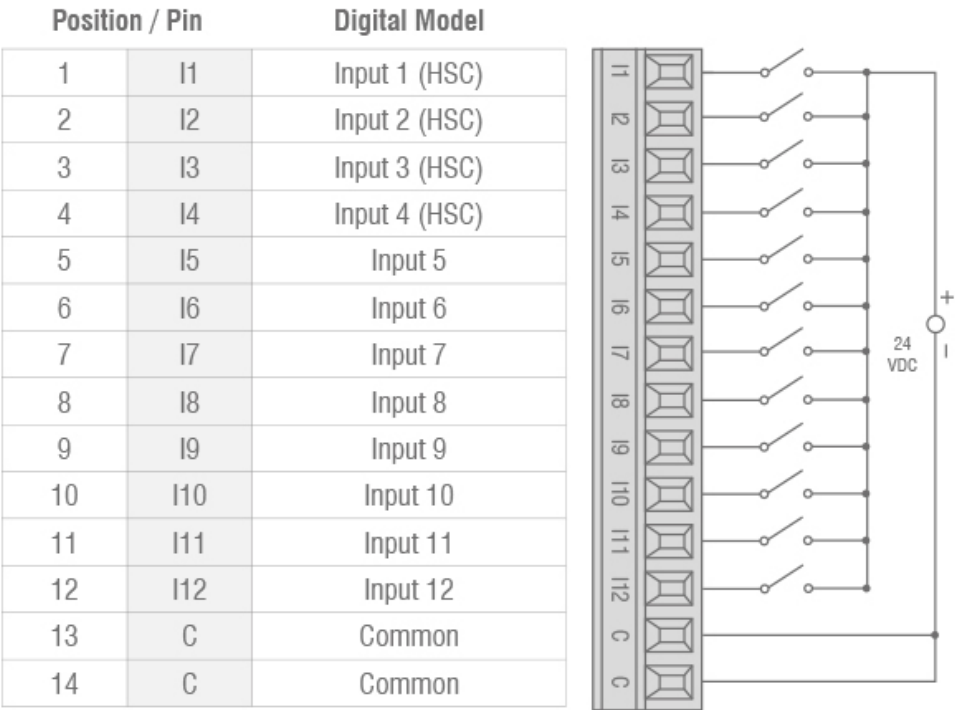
| Position / Pin | | Digital Model |
|---|---|---|
| 1 | I1 | Input 1 (HSC) |
| 2 | I2 | Input 2 (HSC) |
| 3 | I3 | Input 3 (HSC) |
| 4 | I4 | Input 4 (HSC) |
| 5 | I5 | Input 5 |
| 6 | I6 | Input 6 |
| 7 | I7 | Input 7 |
| 8 | I8 | Input 8 |
| 9 | I9 | Input 9 |
| 10 | I10 | Input 10 |
| 11 | I11 | Input 11 |
| 12 | I12 | Input 12 |
| 13 | C | Common |
| 14 | C | Common |

I1
I2
I3
I4
I5
I6
I7
I8
I9
I10
I11
I12
C
C

+
24 VDC
I